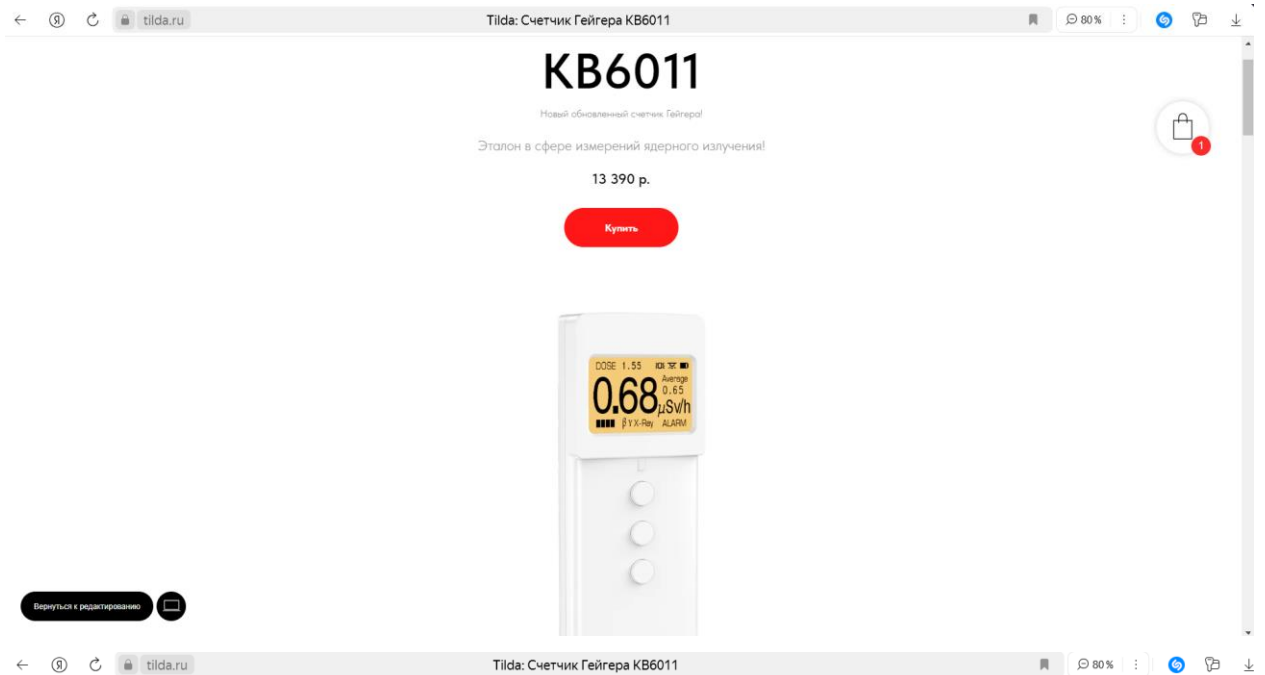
tilda.ru Tilda: Счетчик Гейгера KB6011 80%

KB6011

Новый обновленный счетчик Гейгера!

Эталон в сфере измерений ядерного излучения!

13 390 р.

Купить

1

DOSE 1.55
Average 0.65
0.68 μSv/h
β Y X-Ray ALARM

Вернуться к редактированию

tilda.ru Tilda: Счетчик Гейгера KB6011 80%